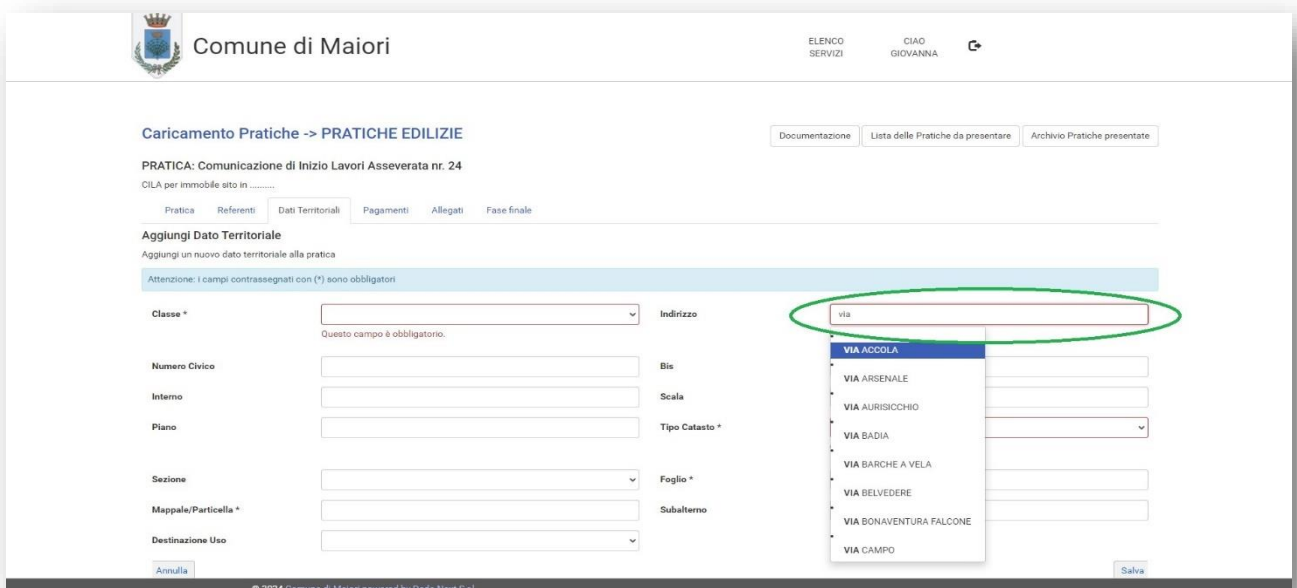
Comune di Maiori

ELENCO SERVIZI

CIAO GIOVANNA

Caricamento Pratiche -> PRATICHE EDILIZIE

Documentazione | Lista delle Pratiche da presentare | Archivio Pratiche presentate

PRATICA: Comunicazione di Inizio Lavori Asseverata nr. 24

CILA per immobile sito in .........

Pratica | Referenti | Dati Territoriali | Pagamenti | Allegati | Fase finale

Aggiungi Dato Territoriale

Aggiungi un nuovo dato territoriale alla pratica

Attenzione: I campi contrassegnati con (*) sono obbligatori

Classe *

Questo campo è obbligatorio.

Indirizzo

via

VIA ACCOLA
VIA ARSENALE
VIA AURISICCHIO
VIA BADIA
VIA BARCHE A VELA
VIA BELVEDERE
VIA BONAVENTURA FALCONE
VIA CAMPO

Numero Civico

Bis

Interno

Scala

Piano

Tipo Catasto *

Sezione

Foglio *

Mappale/Particella *

Subalterno

Destinazione Uso

Annulla

Salva

© 2024 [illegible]